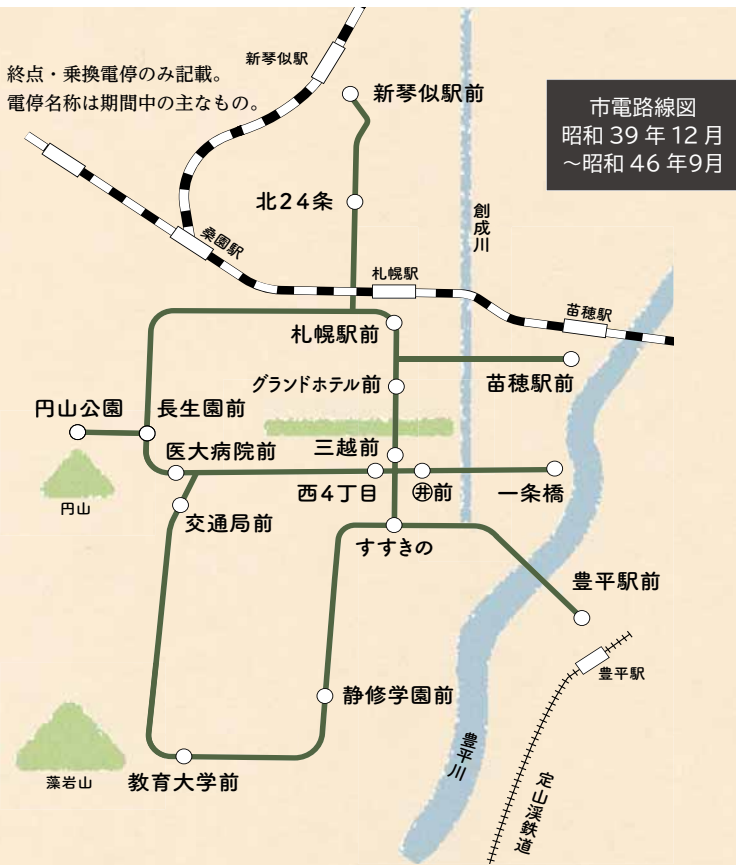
終点・乗換電停のみ記載。
電停名称は期間中の主なもの。

市電路線図
昭和 39 年 12 月
～昭和 46 年9月

新琴似駅
新琴似駅前
北24条
桑園駅
札幌駅
創成川
苗穂駅
札幌駅前
グランドホテル前
苗穂駅前
円山公園
長生園前
医大病院前
三越前
西4丁目
㊖前
一条橋
円山
交通局前
すすきの
豊平駅前
豊平駅
静修学園前
豊平川
定山渓鉄道
藻岩山
教育大学前